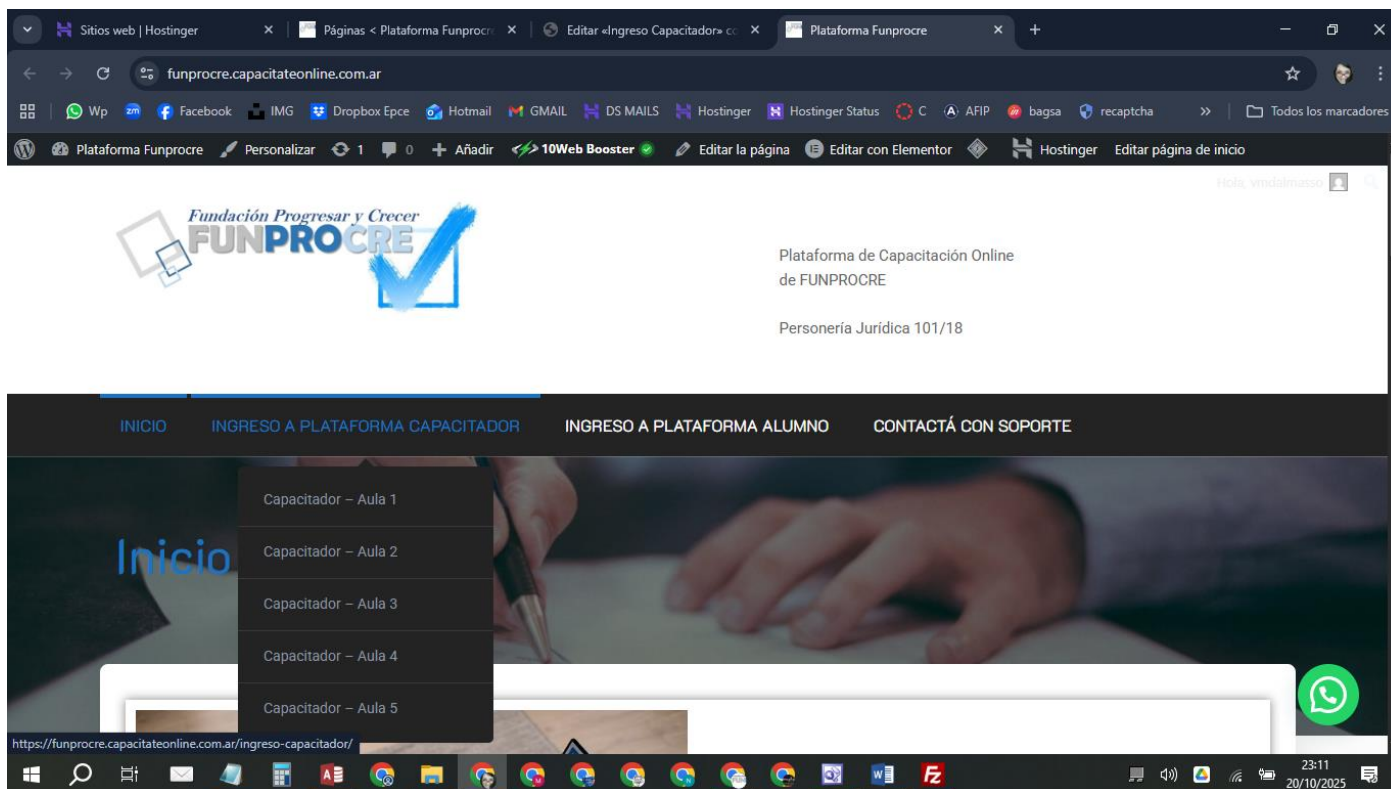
Sitios web | Hostinger
Páginas < Plataforma Funprocre
Editar «Ingreso Capacitador» co
Plataforma Funprocre

funprocre.capacitateonline.com.ar

Wp Facebook IMG Dropbox Epce Hotmail GMAIL DS MAILS Hostinger Hostinger Status C AFIP bagsa recaptcha » Todos los marcadores

Plataforma Funprocre Personalizar 1 0 Añadir 10Web Booster Editar la página Editar con Elementor Hostinger Editar página de inicio

Hola, vmdalmasso

Fundación Progresar y Crecer
FUNPROCRE

Plataforma de Capacitación Online de FUNPROCRE

Personería Jurídica 101/18

INICIO INGRESO A PLATAFORMA CAPACITADOR INGRESO A PLATAFORMA ALUMNO CONTACTÁ CON SOPORTE

Capacitador – Aula 1
Capacitador – Aula 2
Capacitador – Aula 3
Capacitador – Aula 4
Capacitador – Aula 5

Inicio

https://funprocre.capacitateonline.com.ar/ingreso-capacitador/

23:11
20/10/2025